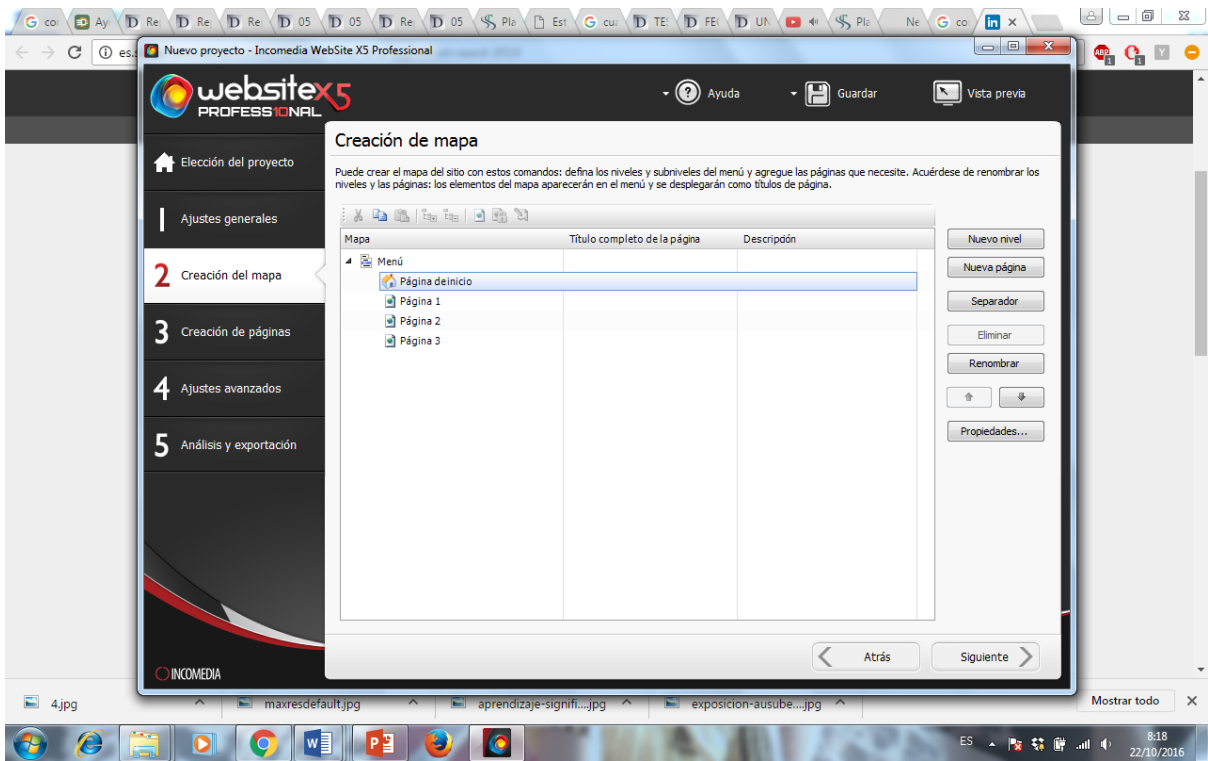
G co | Ay | Re | Re | Re | 05 | 05 | Re | 05 | Pla | Est | G cu | TE | FE | UN | Pla | Ne | G co | in

es.

Nuevo proyecto - Incomedia WebSite X5 Professional

websiteX5 PROFESSIONAL

Ayuda | Guardar | Vista previa

Elección del proyecto

1 Ajustes generales

2 Creación del mapa

3 Creación de páginas

4 Ajustes avanzados

5 Análisis y exportación

INCOMEDIA

Creación de mapa

Puede crear el mapa del sitio con estos comandos: defina los niveles y subniveles del menú y agregue las páginas que necesite. Acuérdese de renombrar los niveles y las páginas: los elementos del mapa aparecerán en el menú y se desplegarán como títulos de página.

| Mapa | Título completo de la página | Descripción |
|---|---|---|
| Menú | | |
| Página deinicio | | |
| Página 1 | | |
| Página 2 | | |
| Página 3 | | |

Nuevo nivel
Nueva página
Separador
Eliminar
Renombrar
Propiedades...

Atrás
Siguiente

4.jpg | maxresdefault.jpg | aprendizaje-signifi....jpg | exposicion-ausube....jpg | Mostrar todo

ES 8:18 22/10/2016